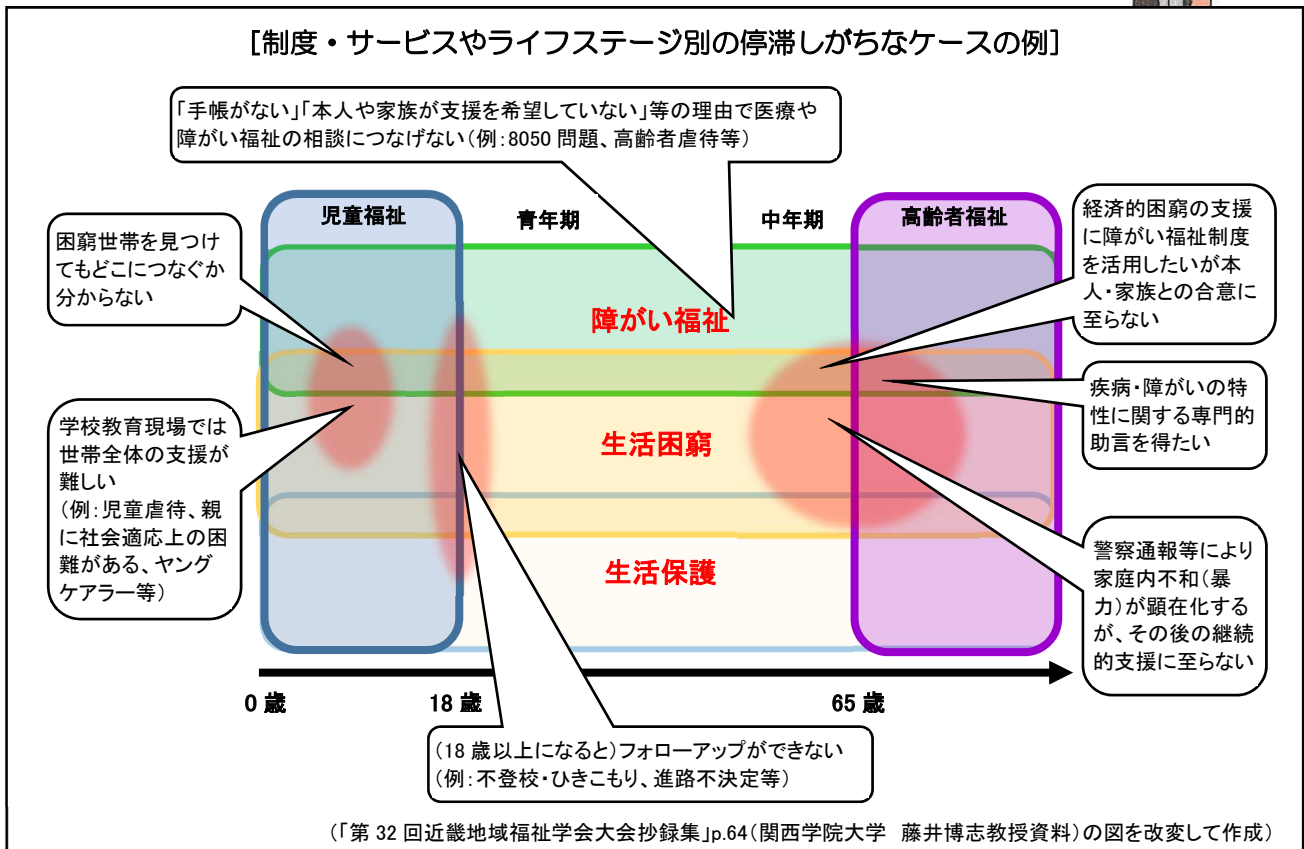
[制度・サービスやライフステージ別の停滞しがちなケースの例]

「手帳がない」「本人や家族が支援を希望していない」等の理由で医療や障がい福祉の相談につなげない（例：8050 問題、高齢者虐待等）

困窮世帯を見つけてもどこにつなぐか分からない

児童福祉

青年期

中年期

高齢者福祉

経済的困窮の支援に障がい福祉制度を活用したいが本人・家族との合意に至らない

障がい福祉

疾病・障がいの特性に関する専門的助言を得たい

学校教育現場では世帯全体の支援が難しい
（例：児童虐待、親に社会適応上の困難がある、ヤングケアラー等）

生活困窮

生活保護

警察通報等により家庭内不和（暴力）が顕在化するが、その後の継続的支援に至らない

0 歳

18 歳

65 歳

（18 歳以上になると）フォローアップができない
（例：不登校・ひきこもり、進路不決定等）

（「第 32 回近畿地域福祉学会大会抄録集」p.64（関西学院大学　藤井博志教授資料）の図を改変して作成）